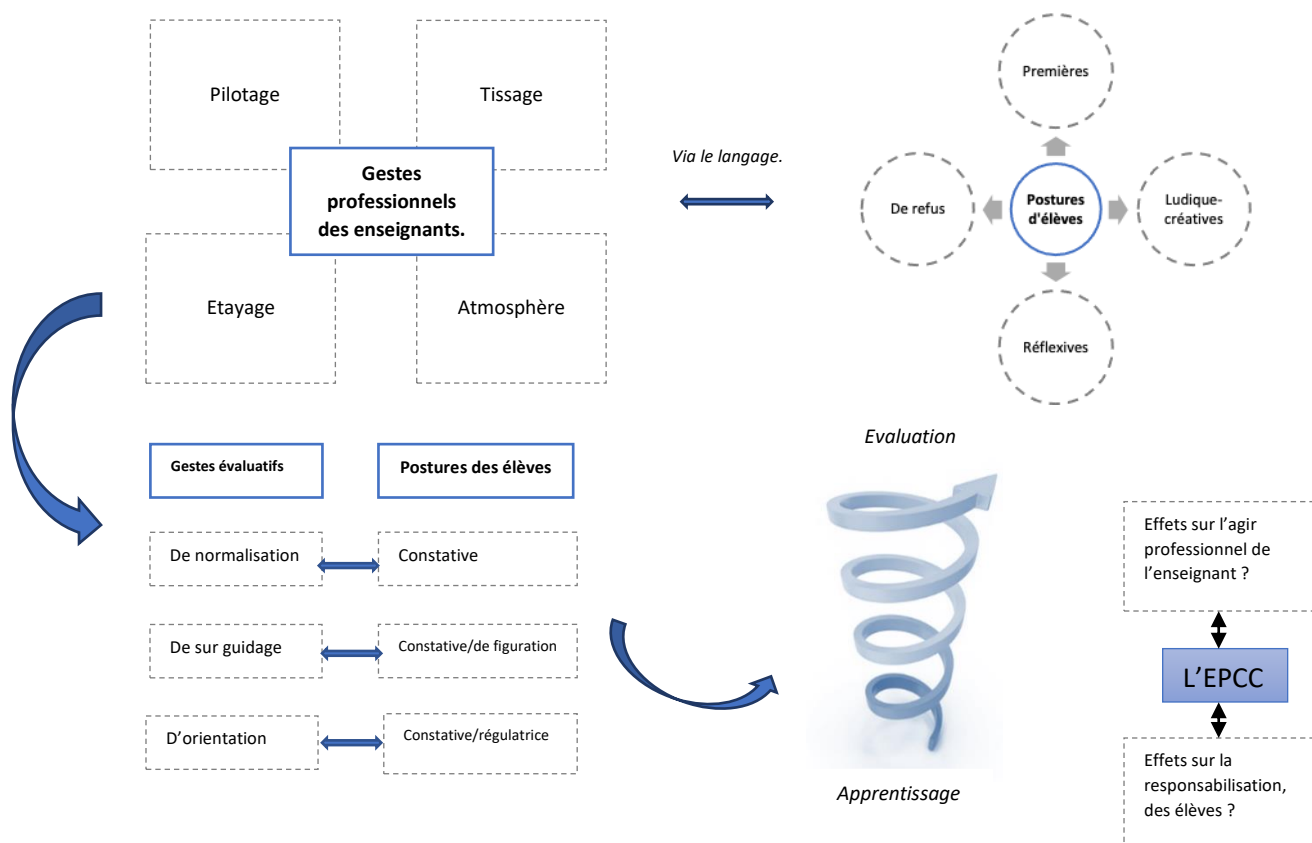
Pilotage

Tissage

Gestes professionnels des enseignants.

Etayage

Atmosphère

Via le langage.

Premières

De refus

Postures d'élèves

Ludique-créatives

Réflexives

Evaluation

Gestes évaluatifs

Postures des élèves

De normalisation

Constative

De sur guidage

Constative/de figuration

D'orientation

Constative/régulatrice

Apprentissage

Effets sur l'agir professionnel de l'enseignant ?

L'EPCC

Effets sur la responsabilisation, des élèves ?